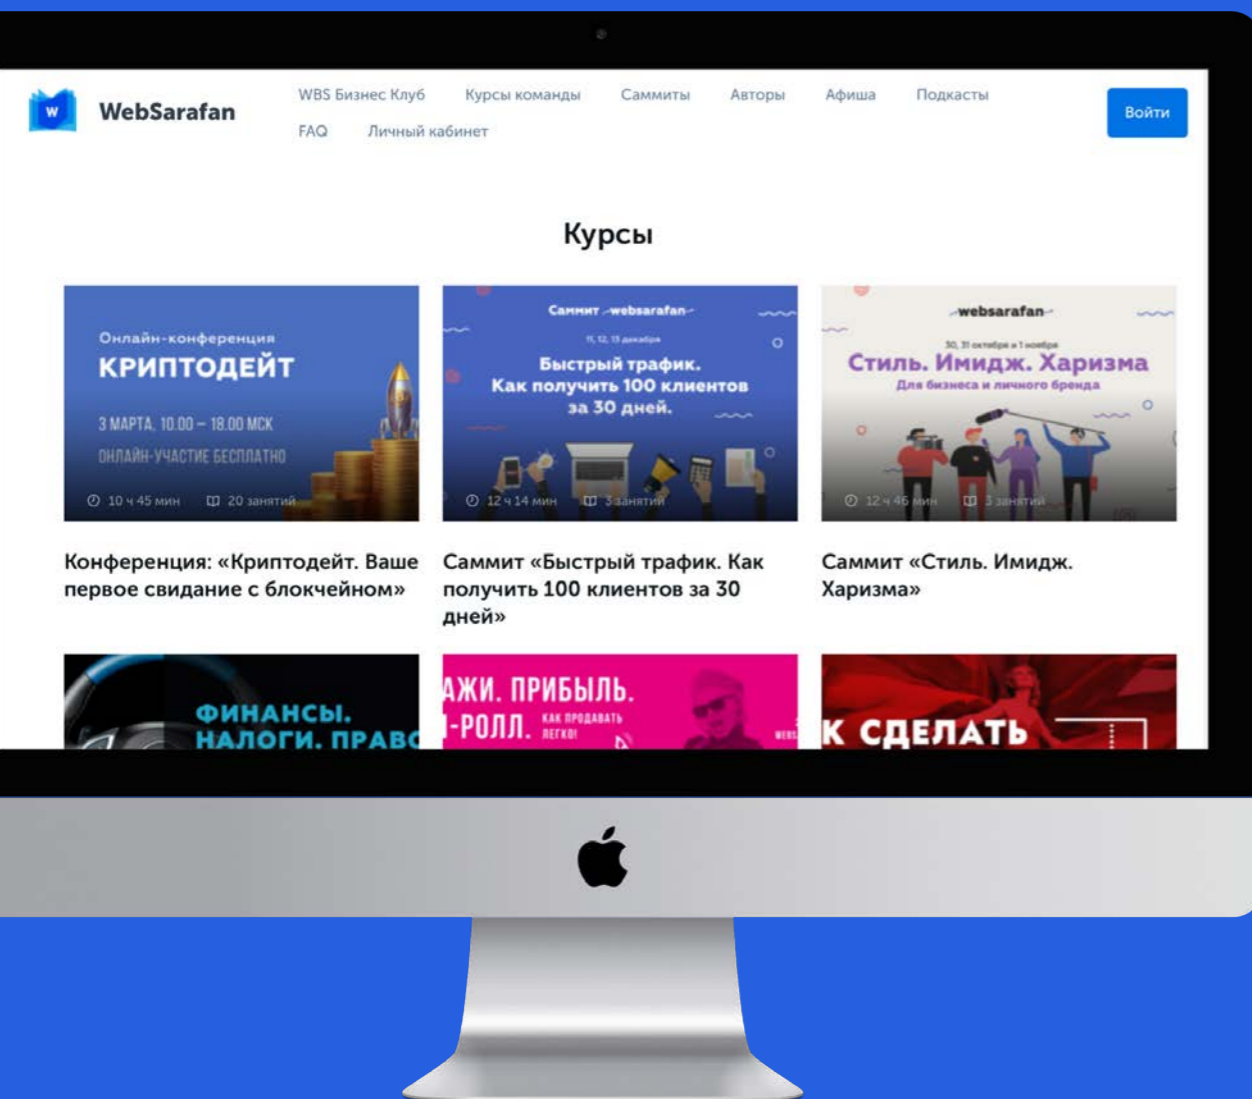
W WebSarafan

WBS Бизнес Клуб Курсы команды Саммиты Авторы Афиша Подкасты FAQ Личный кабинет

Войти

Курсы

Онлайн-конференция
КРИПТОДЕЙТ
3 МАРТА, 10.00 – 18.00 МСК
ОНЛАЙН-УЧАСТИЕ БЕСПЛАТНО
10 ч 45 мин 20 занятий

Конференция: «Криптодейт. Ваше первое свидание с блокчейном»

Саммит websarafan
11, 12, 13 декабря
Быстрый трафик. Как получить 100 клиентов за 30 дней.
12 ч 14 мин 3 занятий

Саммит «Быстрый трафик. Как получить 100 клиентов за 30 дней»

websarafan
30, 31 октября и 1 ноября
Стиль. Имидж. Харизма
Для бизнеса и личного бренда
12 ч 46 мин 3 занятий

Саммит «Стиль. Имидж. Харизма»

ФИНАНСЫ. НАЛОГИ. ПРАВ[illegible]

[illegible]АЖИ. ПРИБЫЛЬ. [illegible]-РОЛЛ. КАК ПРОДАВАТЬ ЛЕГКО!

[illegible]К СДЕЛАТЬ